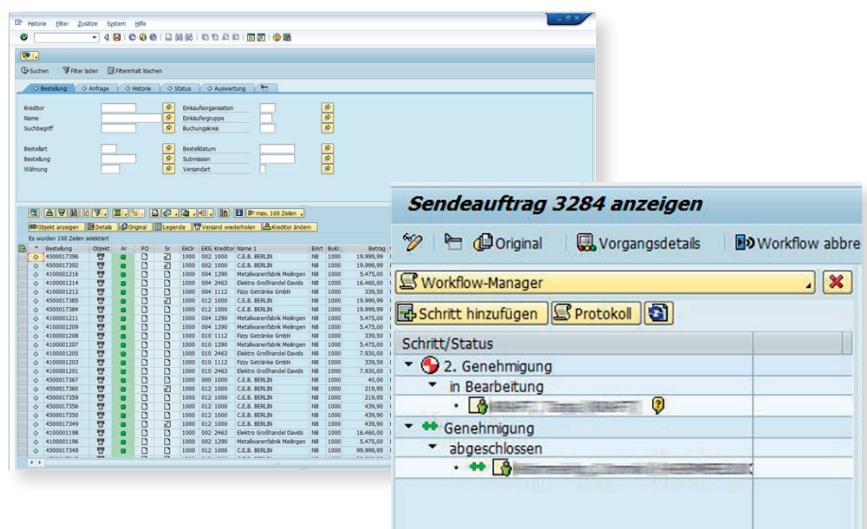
Historie Filter Zusätze System Hilfe

Suchen Filter laden Filterinhalt löschen

Bestellung Anfrage Historie Status Auswertung

Kreditor
Name
Suchbegriff
Einkaufsorganisation
Einkäufergruppe
Buchungskreis

Bestellart
Bestellung
Währung
Bestelldatum
Submission
Versandart

max. 100 Zeilen

Objekt anzeigen Details Original Legende Versand wiederholen Kreditor ändern

Es wurden 100 Zeilen selektiert

| Bestellung | Objekt | Ar | PO | Sr | EkOr | EKG | Kreditor | Name 1 | BArt | Bukr. | Betrag |
|---|---|---|---|---|---|---|---|---|---|---|---|
| 4500017396 | | | | | 1000 | 002 | 1000 | C.E.B. BERLIN | NB | 1000 | 19.999,99 |
| 4500017392 | | | | | 1000 | 002 | 1000 | C.E.B. BERLIN | NB | 1000 | 19.999,99 |
| 4100001216 | | | | | 1000 | 004 | 1290 | Metallwarenfabrik Meilingen | NB | 1000 | 5.475,00 |
| 4100001214 | | | | | 1000 | 010 | 2463 | Elektro Großhandel Davids | NB | 1000 | 16.460,00 |
| 4100001212 | | | | | 1000 | 010 | 1112 | Fizzy Getränke GmbH | NB | 1000 | 339,50 |
| 4500017385 | | | | | 1000 | 012 | 1000 | C.E.B. BERLIN | NB | 1000 | 19.999,99 |
| 4500017384 | | | | | 1000 | 012 | 1000 | C.E.B. BERLIN | NB | 1000 | 19.999,99 |
| 4100001211 | | | | | 1000 | 004 | 1290 | Metallwarenfabrik Meilingen | NB | 1000 | 5.475,00 |
| 4100001209 | | | | | 1000 | 004 | 1290 | Metallwarenfabrik Meilingen | NB | 1000 | 5.475,00 |
| 4100001208 | | | | | 1000 | 010 | 1112 | Fizzy Getränke GmbH | NB | 1000 | 339,50 |
| 4100001207 | | | | | 1000 | 004 | 1290 | Metallwarenfabrik Meilingen | NB | 1000 | 5.475,00 |
| 4100001205 | | | | | 1000 | 010 | 2463 | Elektro Großhandel Davids | NB | 1000 | 7.930,00 |
| 4100001203 | | | | | 1000 | 010 | 1112 | Fizzy Getränke GmbH | NB | 1000 | 339,50 |
| 4100001201 | | | | | 1000 | 010 | 2463 | Elektro Großhandel Davids | NB | 1000 | 7.930,00 |
| 4500017367 | | | | | 1000 | 000 | 1000 | C.E.B. BERLIN | NB | 1000 | 40,00 |
| 4500017360 | | | | | 1000 | 012 | 1000 | C.E.B. BERLIN | NB | 1000 | 219,95 |
| 4500017359 | | | | | 1000 | 012 | 1000 | C.E.B. BERLIN | NB | 1000 | 219,95 |
| 4500017356 | | | | | 1000 | 012 | 1000 | C.E.B. BERLIN | NB | 1000 | 439,90 |
| 4500017350 | | | | | 1000 | 012 | 1000 | C.E.B. BERLIN | NB | 1000 | 439,90 |
| 4500017349 | | | | | 1000 | 012 | 1000 | C.E.B. BERLIN | NB | 1000 | 439,90 |
| 4100001198 | | | | | 1000 | 010 | 2463 | Elektro Großhandel Davids | NB | 1000 | 16.460,00 |
| 4100001196 | | | | | 1000 | 004 | 1290 | Metallwarenfabrik Meilingen | NB | 1000 | 5.475,00 |
| 4500017348 | | | | | 1000 | 012 | 1000 | C.E.B. BERLIN | NB | 1000 | 99.999,95 |

Sendeauftrag 3284 anzeigen

Original Vorgangsdetails Workflow abbre

Workflow-Manager

Schritt hinzufügen Protokoll

Schritt/Status

2. Genehmigung
in Bearbeitung
Genehmigung
abgeschlossen